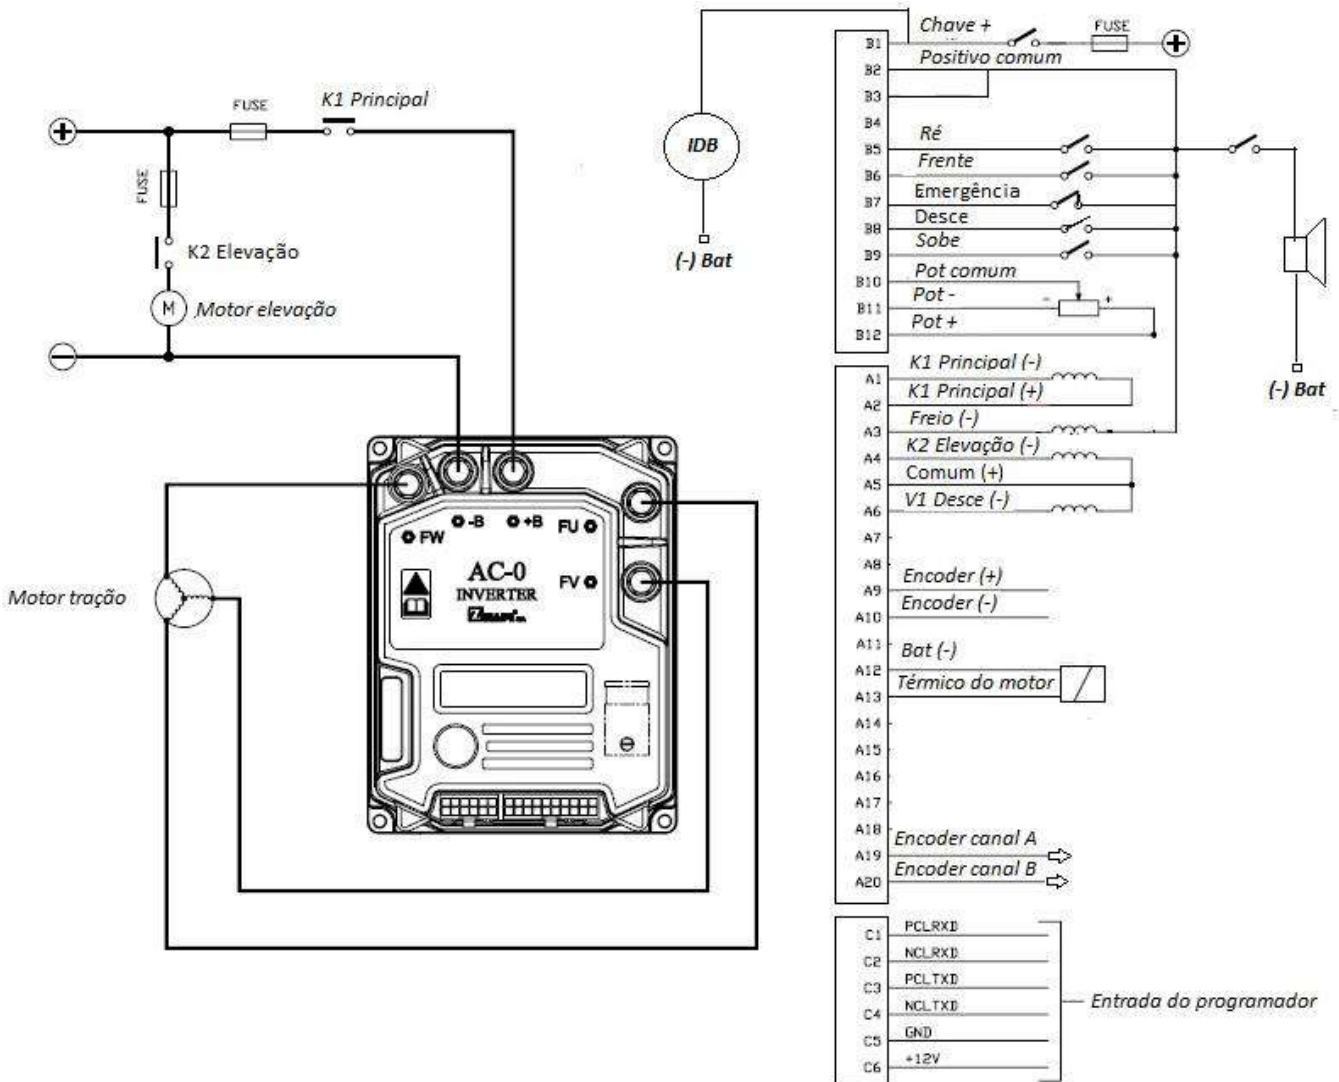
FUSE
K1 Principal
FUSE
K2 Elevação
M
Motor elevação
Motor tração
FW
-B
+B
FU
FV
AC-0
INVERTER
Zapi

IDB
(-) Bat
Chave +
FUSE
B1
Positivo comum
B2
B3
B4
Ré
B5
Frente
B6
Emergência
B7
Desce
B8
Sobe
B9
Pot comum
B10
Pot -
B11
Pot +
B12
(-) Bat
K1 Principal (-)
A1
K1 Principal (+)
A2
Freio (-)
A3
K2 Elevação (-)
A4
Comum (+)
A5
V1 Desce (-)
A6
A7
A8
Encoder (+)
A9
Encoder (-)
A10
A11
Bat (-)
A12
Térmico do motor
A13
A14
A15
A16
A17
A18
Encoder canal A
A19
Encoder canal B
A20
C1
PCLRXD
C2
NCLRXD
C3
PCLTXD
C4
NCLTXD
C5
GND
C6
+12V
Entrada do programador